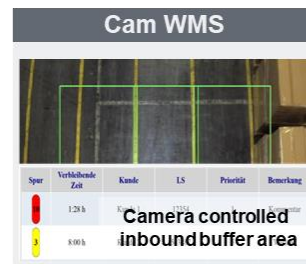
Cam WMS

| Spur | Verbleibende Zeit | Kunde | LS | Priorität | Bemerkung |
|---|---|---|---|---|---|
| | 1:28 h | Kunde 1 | 12354 | 1 | Kommentar |
| 3 | 8:00 h | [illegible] | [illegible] | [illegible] | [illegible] |

Camera controlled inbound buffer area